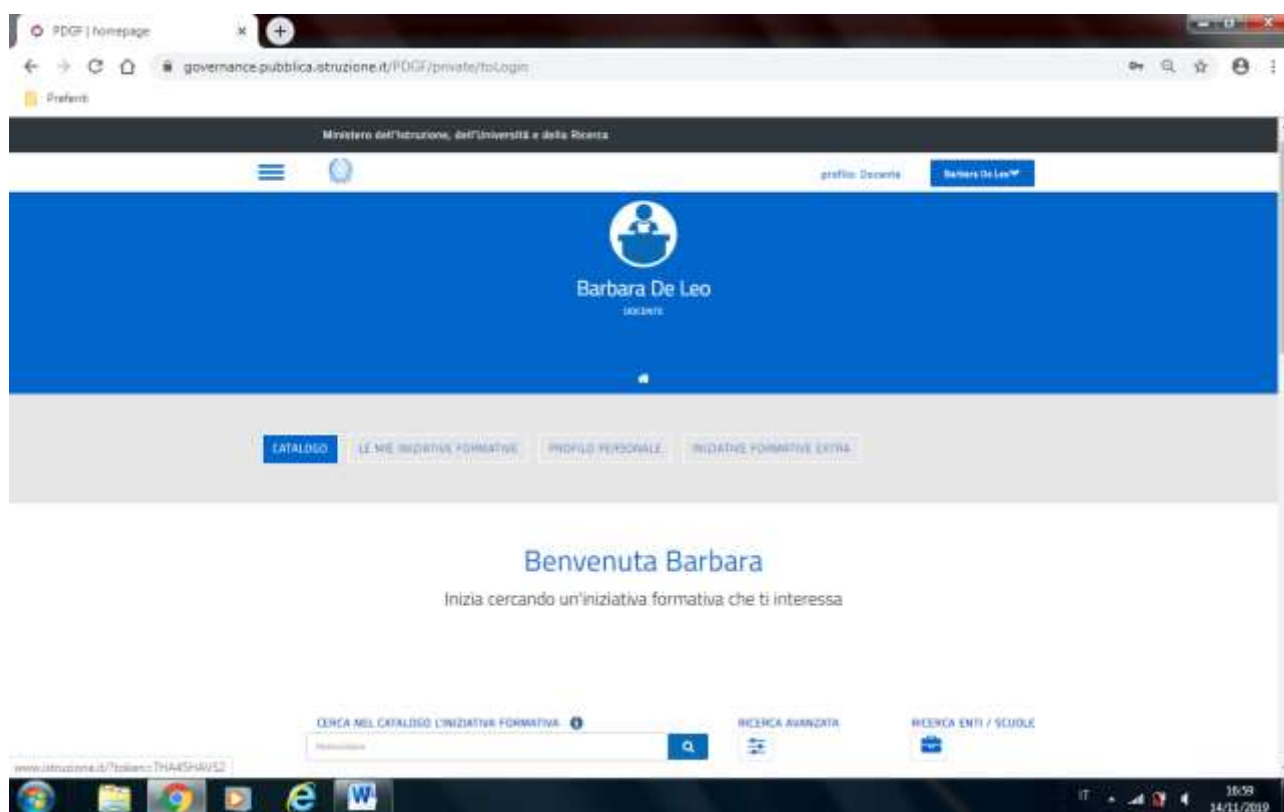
PDGF | homepage

governance.pubblica.istruzione.it/PDGF/private/toLogin

Preferiti

Ministero dell'Istruzione, dell'Università e della Ricerca

profilo: Docente

Barbara De Leo

Barbara De Leo

DOCENTE

CATALOGO

LE MIE INIZIATIVE FORMATIVE

PROFILO PERSONALE

INIZIATIVE FORMATIVE EXTRA

Benvenuta Barbara

Inizia cercando un'iniziativa formativa che ti interessa

CERCA NEL CATALOGO L'INIZIATIVA FORMATIVA

RICERCA AVANZATA

RICERCA ENTI / SCUOLE

www.istruzione.it/?token=THA4SHAVS2

IT

16:59
14/11/2019